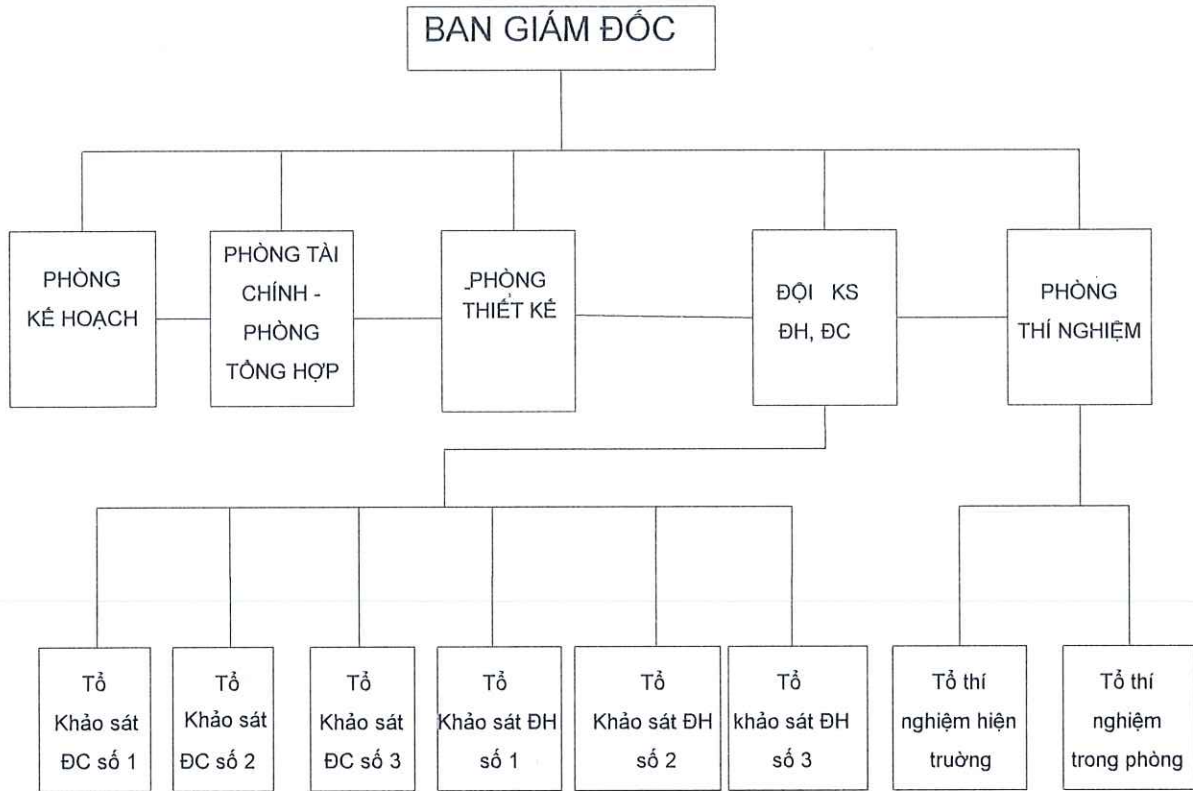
BAN GIÁM ĐỐC

PHÒNG KẾ HOẠCH

PHÒNG TÀI CHÍNH - PHÒNG TỔNG HỢP

PHÒNG THIẾT KẾ

ĐỘI KS ĐH, ĐC

PHÒNG THÍ NGHIỆM

Tổ Khảo sát ĐC số 1

Tổ Khảo sát ĐC số 2

Tổ Khảo sát ĐC số 3

Tổ Khảo sát ĐH số 1

Tổ Khảo sát ĐH số 2

Tổ khảo sát ĐH số 3

Tổ thí nghiệm hiện trường

Tổ thí nghiệm trong phòng